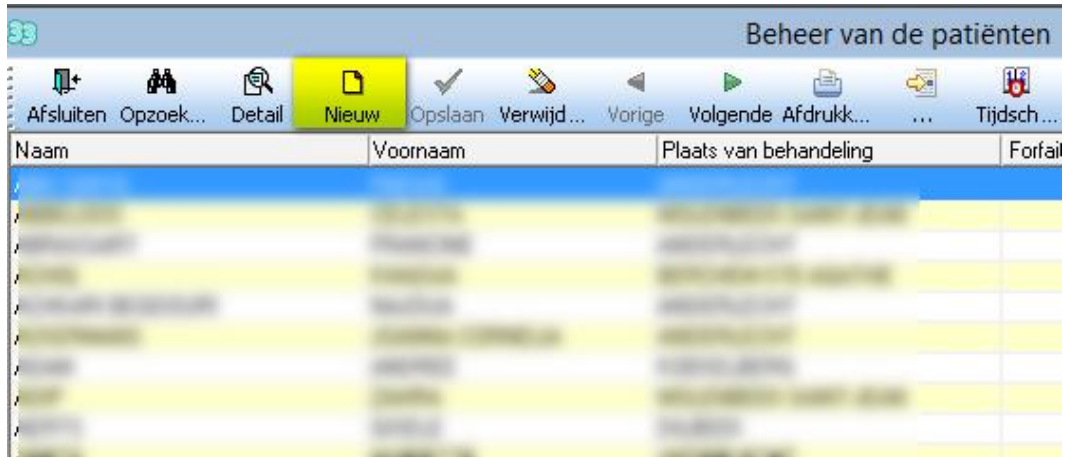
Beheer van de patiënten

Afsluiten Opzoek... Detail Nieuw Opslaan Verwijd... Vorige Volgende Afdrukk... ... Tijdsch...

| Naam | Voornaam | Plaats van behandeling | Forfait |
|---|---|---|---|
| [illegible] | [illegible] | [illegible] | |
| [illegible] | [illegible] | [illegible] | |
| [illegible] | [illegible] | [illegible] | |
| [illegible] | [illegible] | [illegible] | |
| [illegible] | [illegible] | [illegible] | |
| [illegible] | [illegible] | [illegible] | |
| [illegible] | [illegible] | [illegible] | |
| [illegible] | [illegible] | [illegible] | |
| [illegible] | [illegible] | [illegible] | |